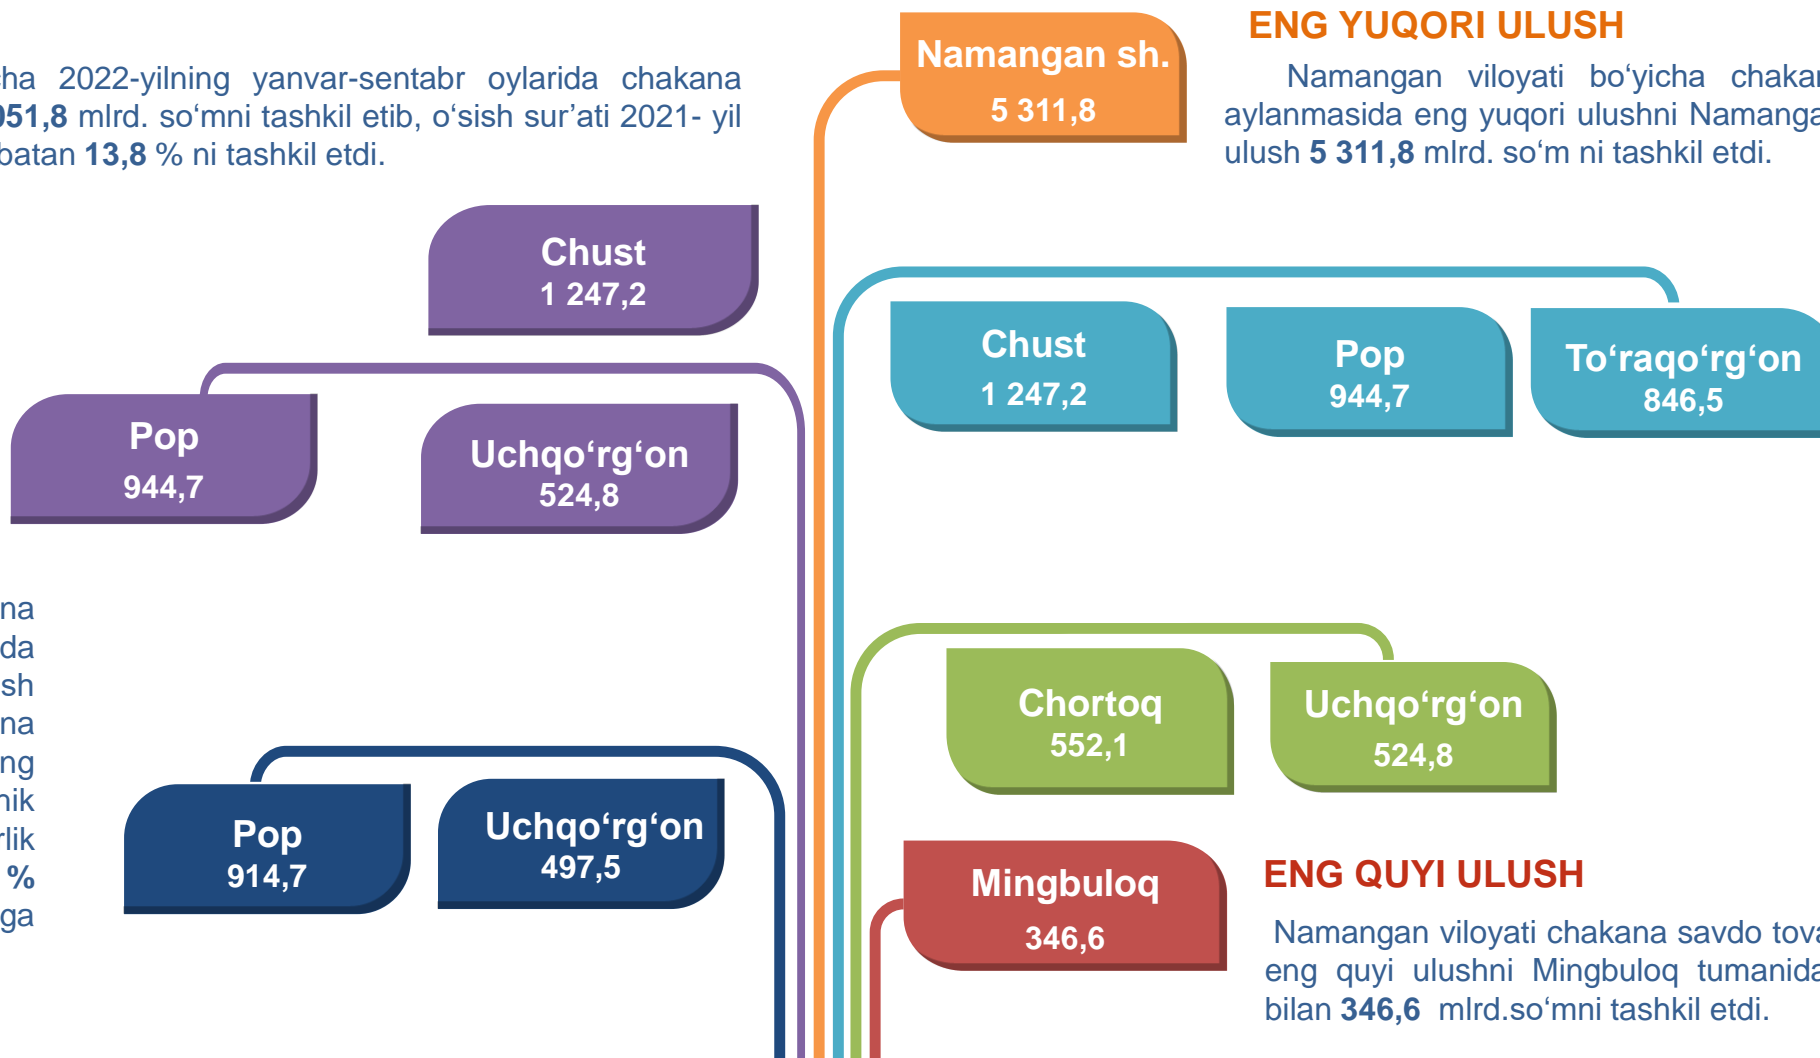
ha 2022-yilning yanvar-sentabr oylarida chakana 051,8 mlrd. so‘mni tashkil etib, o‘sish sur’ati 2021- yil batan 13,8 % ni tashkil etdi.

Namangan sh.
5 311,8

ENG YUQORI ULUSH

Namangan viloyati bo‘yicha chaka aylanmasida eng yuqori ulushni Namanga ulush 5 311,8 mlrd. so‘m ni tashkil etdi.

Chust
1 247,2

Pop
944,7

Uchqo‘rg‘on
524,8

Chust
1 247,2

Pop
944,7

To‘raqo‘rg‘on
846,5

na
da
sh
na
ng
nik
rlik
%
ga

Chortoq
552,1

Uchqo‘rg‘on
524,8

Pop
914,7

Uchqo‘rg‘on
497,5

Mingbuloq
346,6

ENG QUYI ULUSH

Namangan viloyati chakana savdo tov eng quyi ulushni Mingbuloq tumanid bilan 346,6 mlrd.so‘mni tashkil etdi.